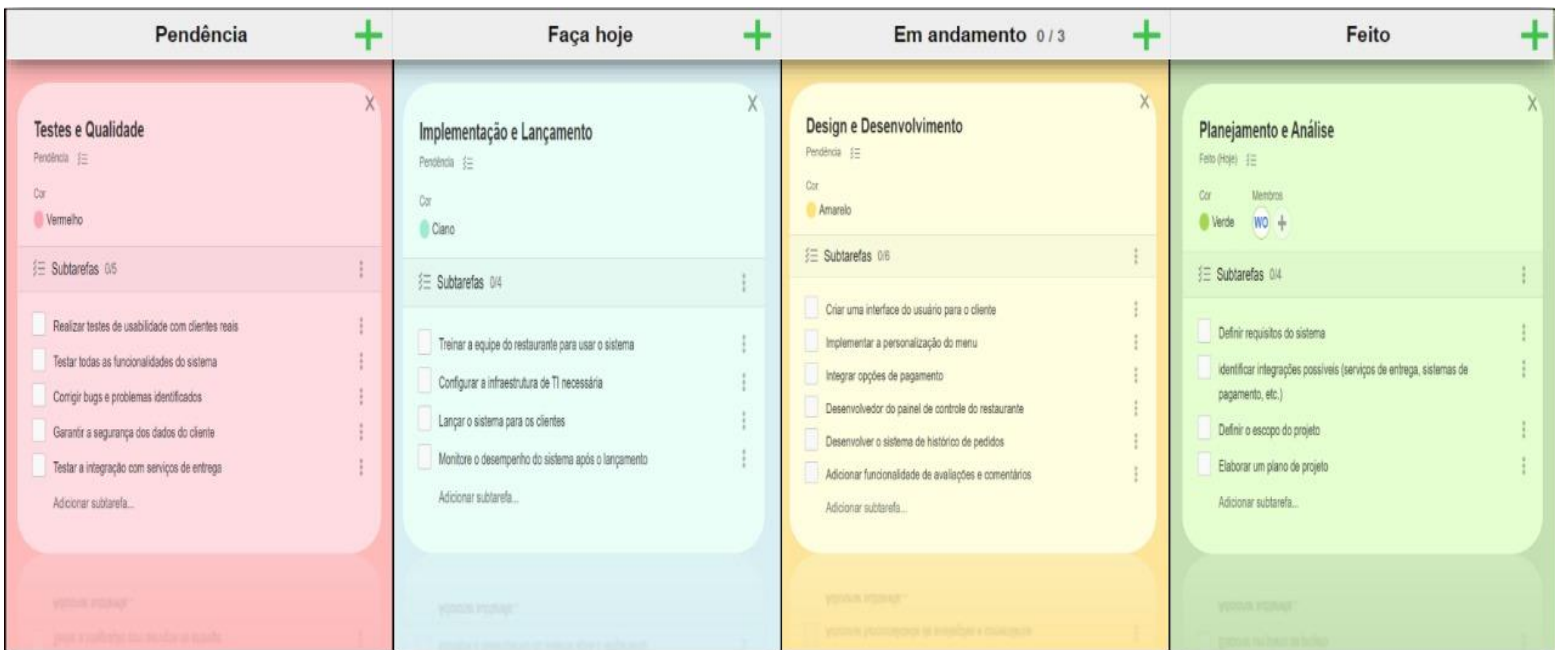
Pendência +

Testes e Qualidade
X
Pendência

Cor
Vermelho

Subtarefas 0/5

Realizar testes de usabilidade com clientes reais
Testar todas as funcionalidades do sistema
Corrigir bugs e problemas identificados
Garantir a segurança dos dados do cliente
Testar a integração com serviços de entrega
Adicionar subtarefa...

Faça hoje +

Implementação e Lançamento
X
Pendência

Cor
Ciano

Subtarefas 0/4

Treinar a equipe do restaurante para usar o sistema
Configurar a infraestrutura de TI necessária
Lançar o sistema para os clientes
Monitore o desempenho do sistema após o lançamento
Adicionar subtarefa...

Em andamento 0 / 3 +

Design e Desenvolvimento
X
Pendência

Cor
Amarelo

Subtarefas 0/6

Criar uma interface do usuário para o cliente
Implementar a personalização do menu
Integrar opções de pagamento
Desenvolvedor do painel de controle do restaurante
Desenvolver o sistema de histórico de pedidos
Adicionar funcionalidade de avaliações e comentários
Adicionar subtarefa...

Feito +

Planejamento e Análise
X
Feito (Hoje)

Cor
Verde
Membros
WO +

Subtarefas 0/4

Definir requisitos do sistema
identificar integrações possíveis (serviços de entrega, sistemas de pagamento, etc.)
Definir o escopo do projeto
Elaborar um plano de projeto
Adicionar subtarefa...